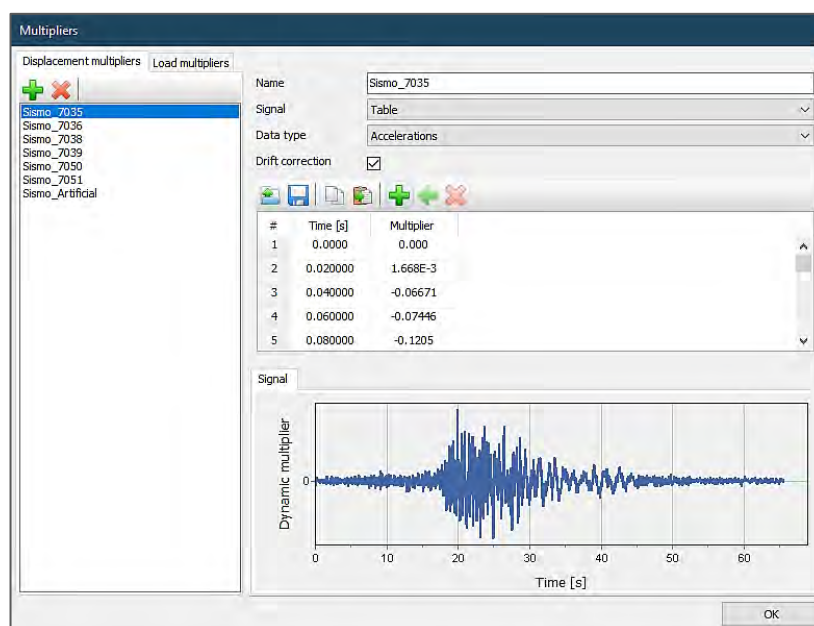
Multipliers

Displacement multipliers | Load multipliers

Sismo_7035
Sismo_7036
Sismo_7038
Sismo_7039
Sismo_7050
Sismo_7051
Sismo_Artificial

Name: Sismo_7035
Signal: Table
Data type: Accelerations
Drift correction

| # | Time [s] | Multiplier |
|---|---|---|
| 1 | 0.0000 | 0.000 |
| 2 | 0.020000 | 1.668E-3 |
| 3 | 0.040000 | -0.06671 |
| 4 | 0.060000 | -0.07446 |
| 5 | 0.080000 | -0.1205 |

Signal

Dynamic multiplier
0
0 10 20 30 40 50 60
Time [s]

OK